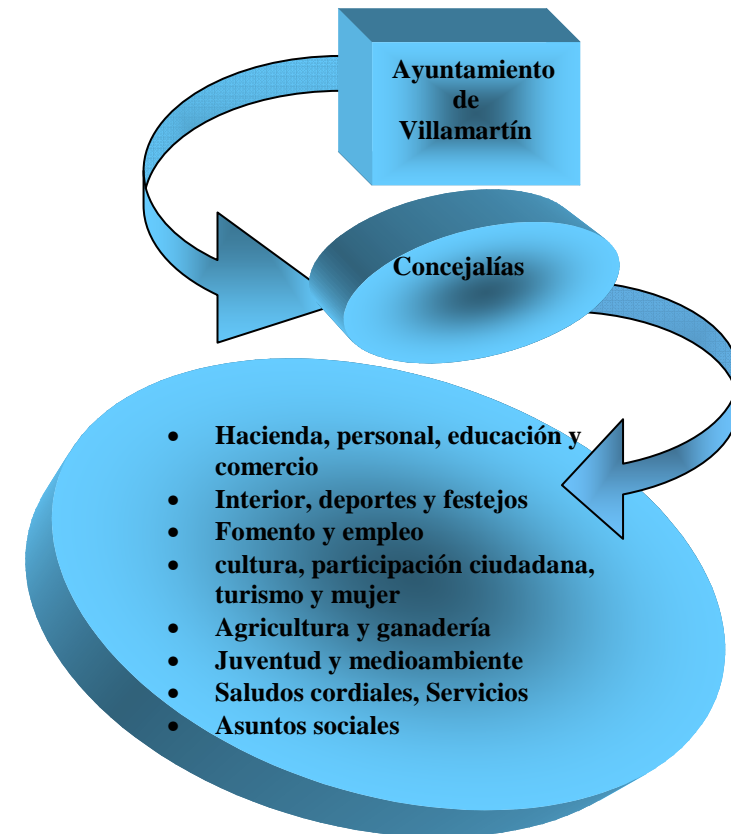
Ayuntamiento de Villamartín

Concejalías

- Hacienda, personal, educación y comercio
- Interior, deportes y festejos
- Fomento y empleo
- cultura, participación ciudadana, turismo y mujer
- Agricultura y ganadería
- Juventud y medioambiente
- Saludos cordiales, Servicios
- Asuntos sociales